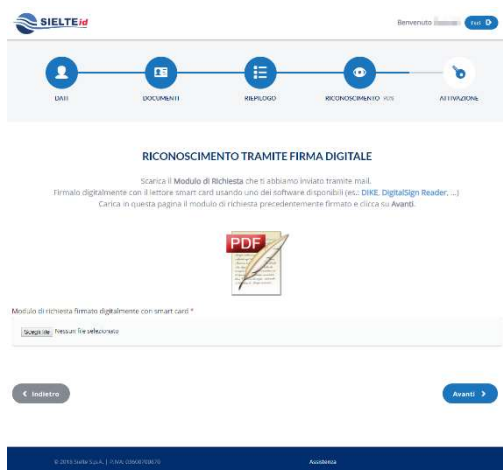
SIELTE id

Benvenuto Esci

DATI

DOCUMENTI

RIEPILOGO

RICONOSCIMENTO

ATTIVAZIONE

RICONOSCIMENTO TRAMITE FIRMA DIGITALE

Scarica il Modulo di Richiesta che ti abbiamo inviato tramite mail.
Firmalo digitalmente con il lettore smart card usando uno dei software disponibili (es.: DIKE, DigitalSign Reader, ...)
Carica in questa pagina il modulo di richiesta precedentemente firmato e clicca su Avanti.

PDF

Modulo di richiesta firmato digitalmente con smart card *

Scegli file Nessun file selezionato

‹ Indietro

Avanti ›

© 2016 Sielte S.p.A. | P.IVA: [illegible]

Assistenza